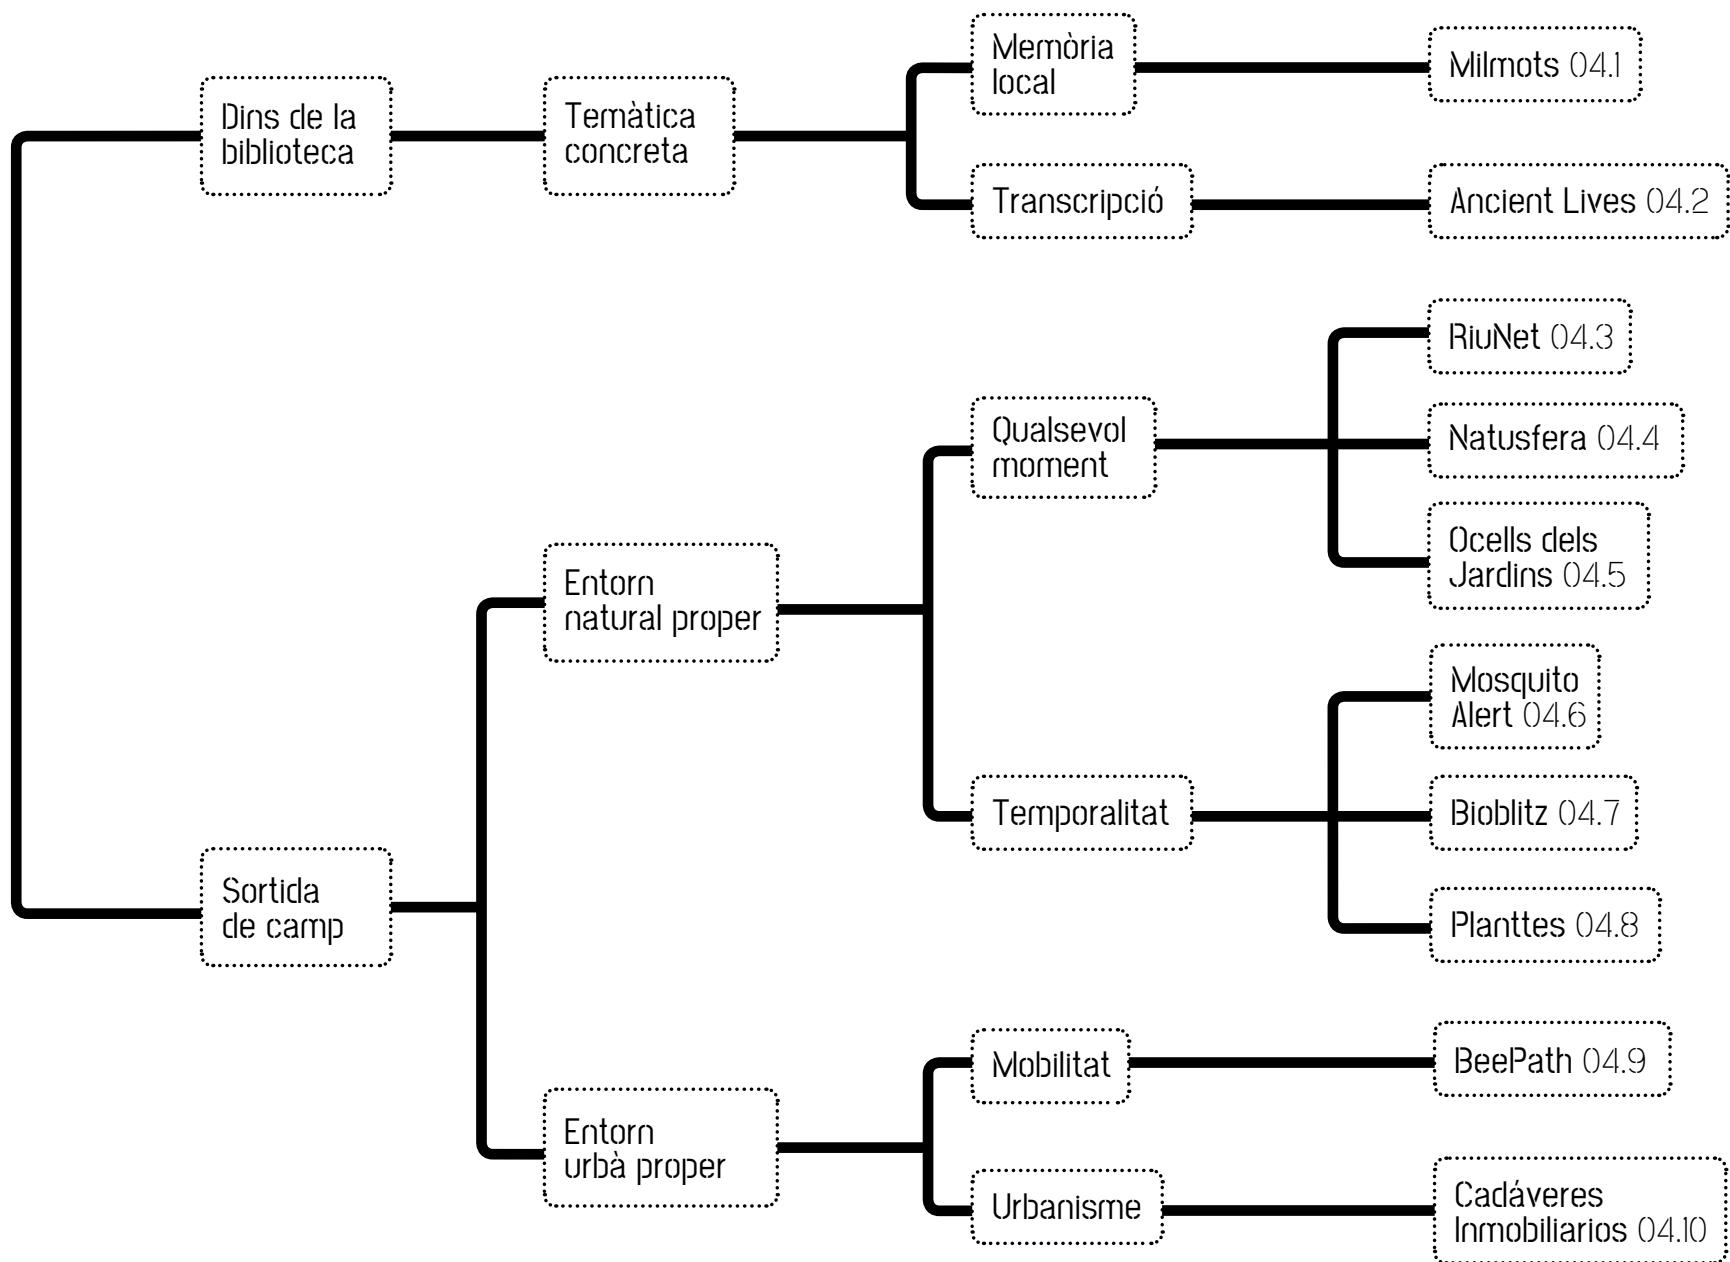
Dins de la biblioteca

Temàtica concreta

Memòria local

Milmots 04.1

Transcripció

Ancient Lives 04.2

Sortida de camp

Entorn natural proper

Qualsevol moment

RiuNet 04.3

Natusfera 04.4

Ocells dels Jardins 04.5

Temporalitat

Mosquito Alert 04.6

Bioblitz 04.7

Planttes 04.8

Entorn urbà proper

Mobilitat

BeePath 04.9

Urbanisme

Cadáveres Inmobiliarios 04.10